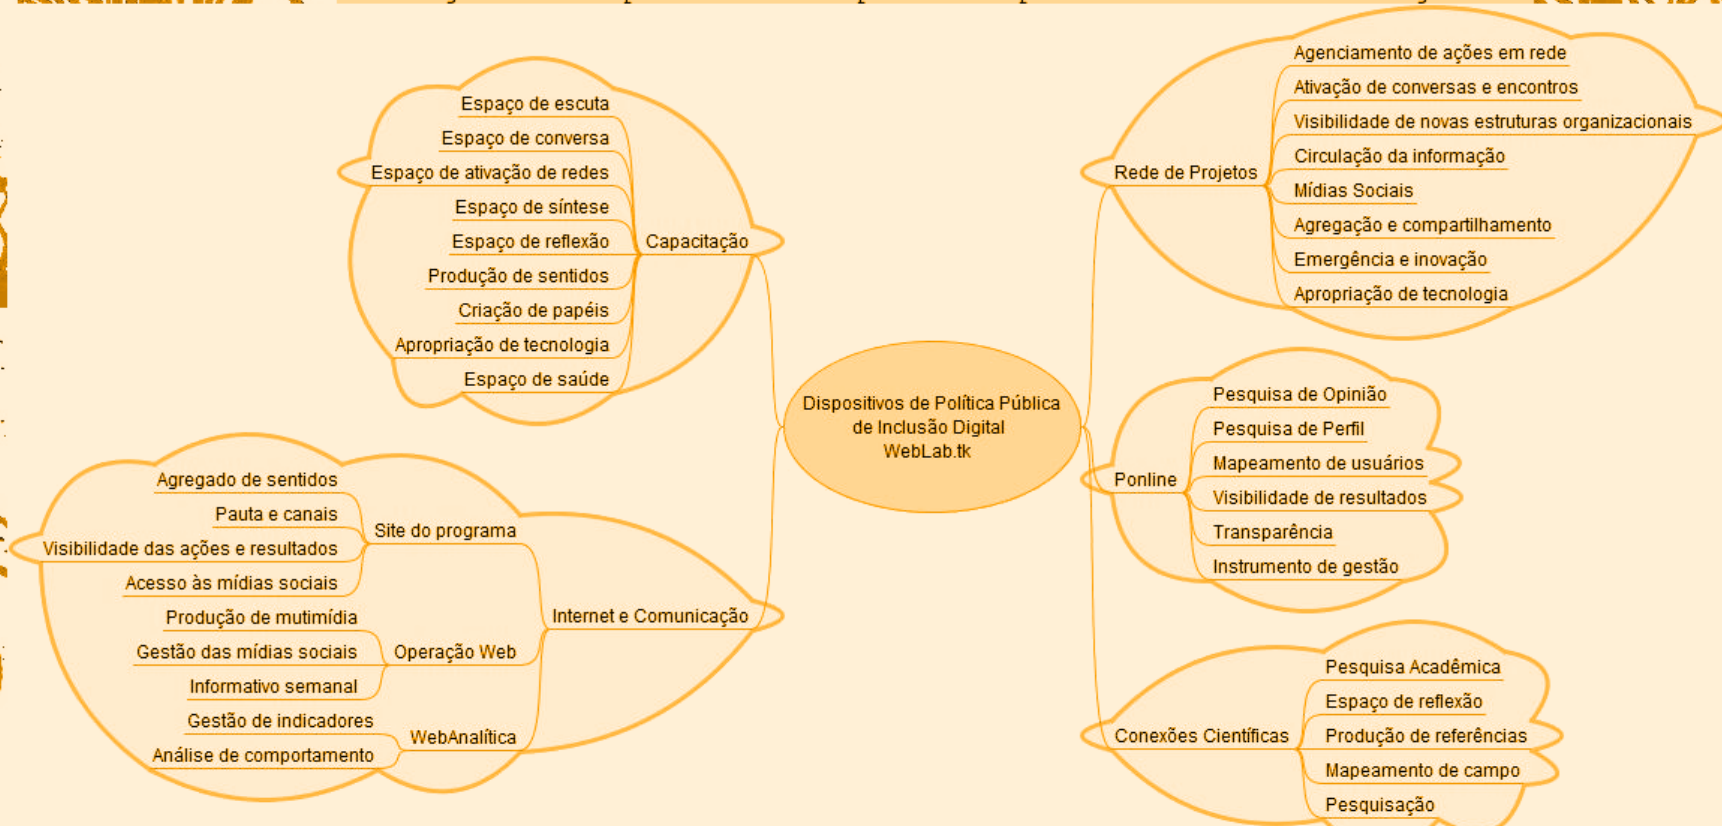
Dispositivos de Política Pública de Inclusão Digital WebLab.tk

Capacitação
Espaço de escuta
Espaço de conversa
Espaço de ativação de redes
Espaço de síntese
Espaço de reflexão
Produção de sentidos
Criação de papéis
Apropriação de tecnologia
Espaço de saúde

Internet e Comunicação
Site do programa
Agregado de sentidos
Pauta e canais
Visibilidade das ações e resultados
Acesso às mídias sociais
Operação Web
Produção de mutimídia
Gestão das mídias sociais
Informativo semanal
WebAnalítica
Gestão de indicadores
Análise de comportamento

Rede de Projetos
Agenciamento de ações em rede
Ativação de conversas e encontros
Visibilidade de novas estruturas organizacionais
Circulação da informação
Mídias Sociais
Agregação e compartilhamento
Emergência e inovação
Apropriação de tecnologia

Ponline
Pesquisa de Opinião
Pesquisa de Perfil
Mapeamento de usuários
Visibilidade de resultados
Transparência
Instrumento de gestão

Conexões Científicas
Pesquisa Acadêmica
Espaço de reflexão
Produção de referências
Mapeamento de campo
Pesquisação